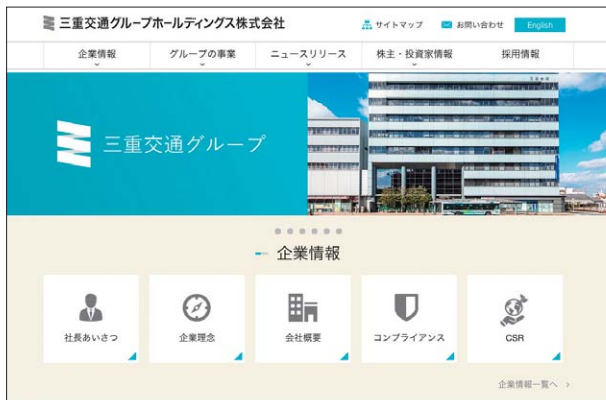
三重交通グループホールディングス株式会社

サイトマップ　お問い合わせ　English

企業情報　グループの事業　ニュースリリース　株主・投資家情報　採用情報

三重交通グループ

企業情報

社長あいさつ

企業理念

会社概要

コンプライアンス

CSR

企業情報一覧へ